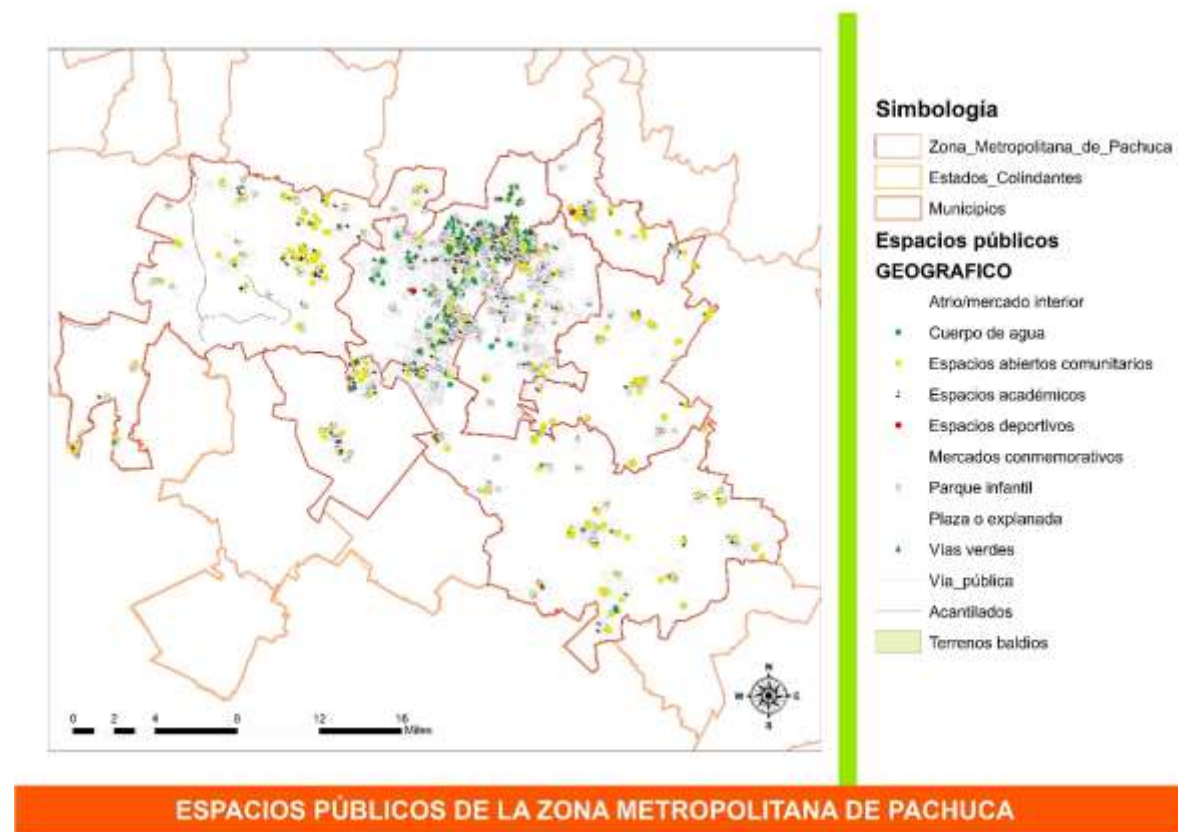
Simbologia
Zona_Metropolitana_de_Pachuca
Estados_Colindantes
Municipios
Espacios públicos
GEOGRAFICO
Atrio/mercado interior
Cuerpo de agua
Espacios abiertos comunitarios
Espacios académicos
Espacios deportivos
Mercados conmemorativos
Parque infantil
Plaza o explanada
Vias verdes
Via_pública
Acantilados
Terrenos baldios

0 2 4 8 12 16 Miles

N S E W

ESPACIOS PÚBLICOS DE LA ZONA METROPOLITANA DE PACHUCA